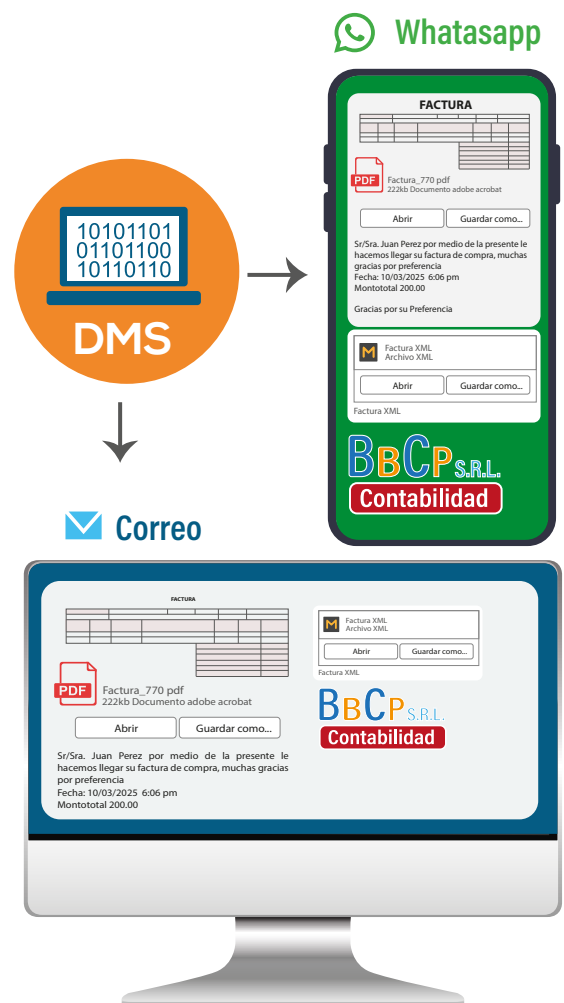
Whatasapp

10101101
01101100
10110110

DMS

FACTURA

PDF Factura_770 pdf
222kb Documento adobe acrobat

Abrir Guardar como...

Sr/Sra. Juan Perez por medio de la presente le hacemos llegar su factura de compra, muchas gracias por preferencia
Fecha: 10/03/2025 6:06 pm
Montototal 200.00

Gracias por su Preferencia

Factura XML
Archivo XML

Abrir Guardar como...

Factura XML

BBCP S.R.L.
Contabilidad

Correo

FACTURA

PDF Factura_770 pdf
222kb Documento adobe acrobat

Abrir Guardar como...

Sr/Sra. Juan Perez por medio de la presente le hacemos llegar su factura de compra, muchas gracias por preferencia
Fecha: 10/03/2025 6:06 pm
Montototal 200.00

Factura XML
Archivo XML

Abrir Guardar como...

Factura XML

BBCP S.R.L.
Contabilidad